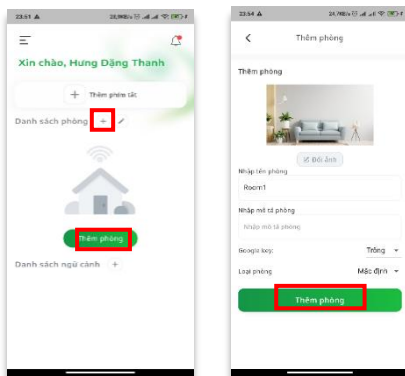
23:51 ▲ 20,9KB/s ▢ .ıll .ıll ⊜ ▢+

Xin chào, Hưng Đặng Thanh

+ Thêm phím tắt

Danh sách phòng + ✎

Thêm phòng

Danh sách ngữ cảnh +

23:54 ▲ 24,7KB/s ▢ .ıll .ıll ⊜ ▢+

<

Thêm phòng

Thêm phòng

Đổi ảnh

Nhập tên phòng

Room1

Nhập mô tả phòng

Nhập mô tả phòng

Google loại

Trống

Loại phòng

Mặc định

Thêm phòng